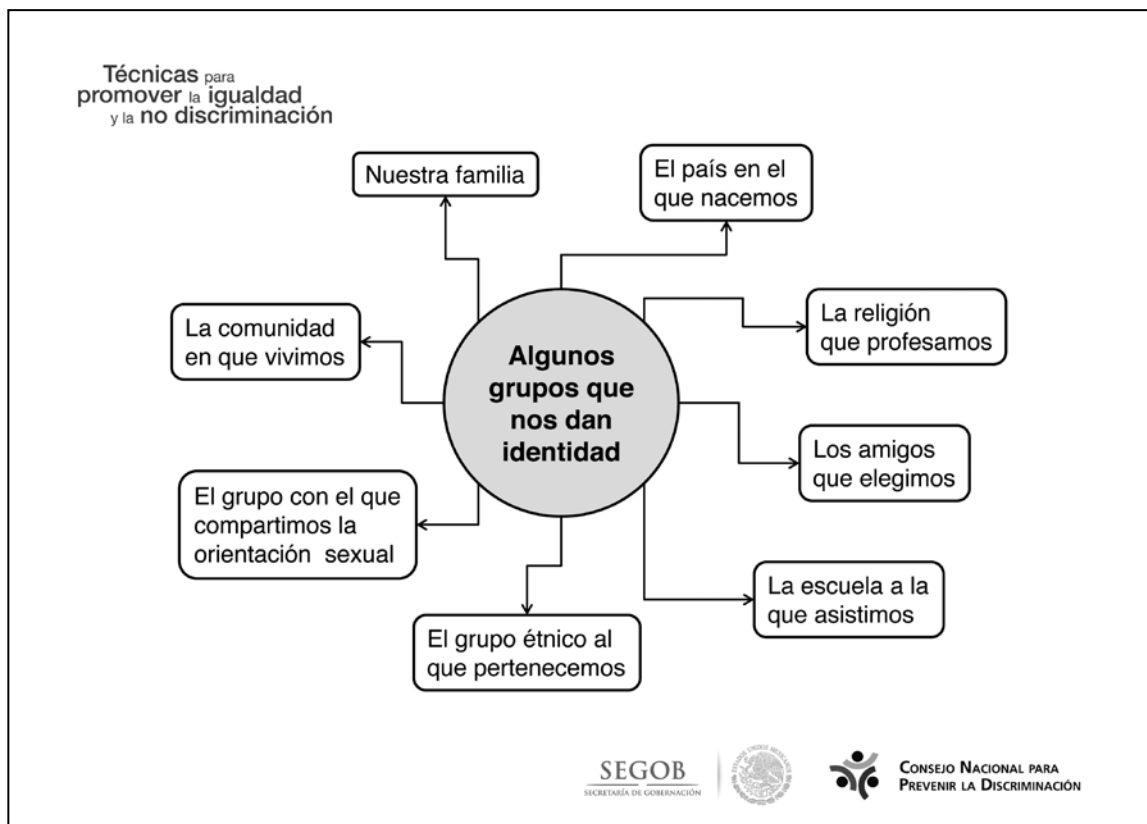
Técnicas para promover la igualdad y la no discriminación

Algunos grupos que nos dan identidad

Nuestra familia

El país en el que nacemos

La religión que profesamos

La comunidad en que vivimos

Los amigos que elegimos

El grupo con el que compartimos la orientación sexual

La escuela a la que asistimos

El grupo étnico al que pertenecemos

SEGOB
SECRETARÍA DE GOBERNACIÓN

CONSEJO NACIONAL PARA PREVENIR LA DISCRIMINACIÓN